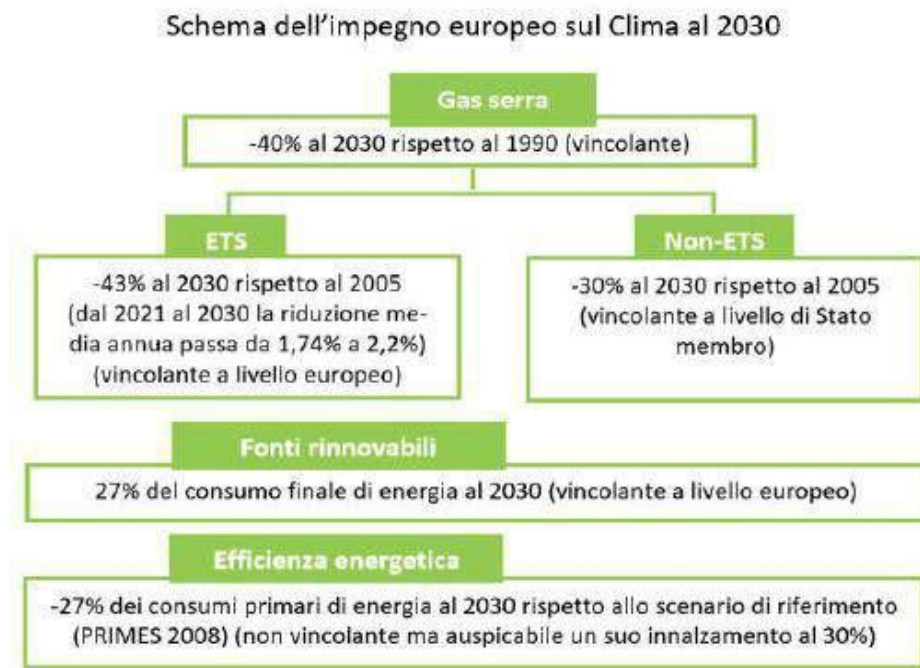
Schema dell'impegno europeo sul Clima al 2030

Gas serra

-40% al 2030 rispetto al 1990 (vincolante)

ETS

-43% al 2030 rispetto al 2005 (dal 2021 al 2030 la riduzione media annua passa da 1,74% a 2,2%) (vincolante a livello europeo)

Non-ETS

-30% al 2030 rispetto al 2005 (vincolante a livello di Stato membro)

Fonti rinnovabili

27% del consumo finale di energia al 2030 (vincolante a livello europeo)

Efficienza energetica

-27% dei consumi primari di energia al 2030 rispetto allo scenario di riferimento (PRIMES 2008) (non vincolante ma auspicabile un suo innalzamento al 30%)